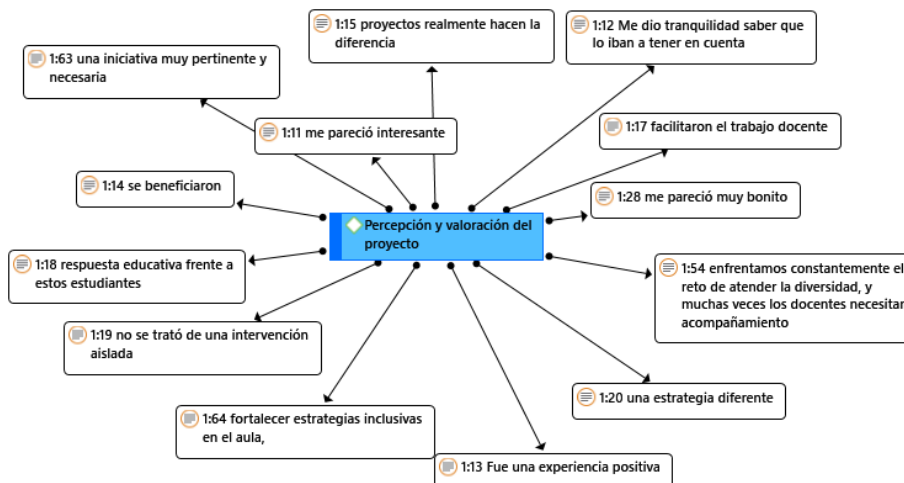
1:15 proyectos realmente hacen la diferencia

1:12 Me dio tranquilidad saber que lo iban a tener en cuenta

1:63 una iniciativa muy pertinente y necesaria

1:11 me pareció interesante

1:17 facilitaron el trabajo docente

1:14 se beneficiaron

1:28 me pareció muy bonito

Percepción y valoración del proyecto

1:18 respuesta educativa frente a estos estudiantes

1:54 enfrentamos constantemente el reto de atender la diversidad, y muchas veces los docentes necesitan acompañamiento

1:19 no se trató de una intervención aislada

1:20 una estrategia diferente

1:64 fortalecer estrategias inclusivas en el aula,

1:13 Fue una experiencia positiva